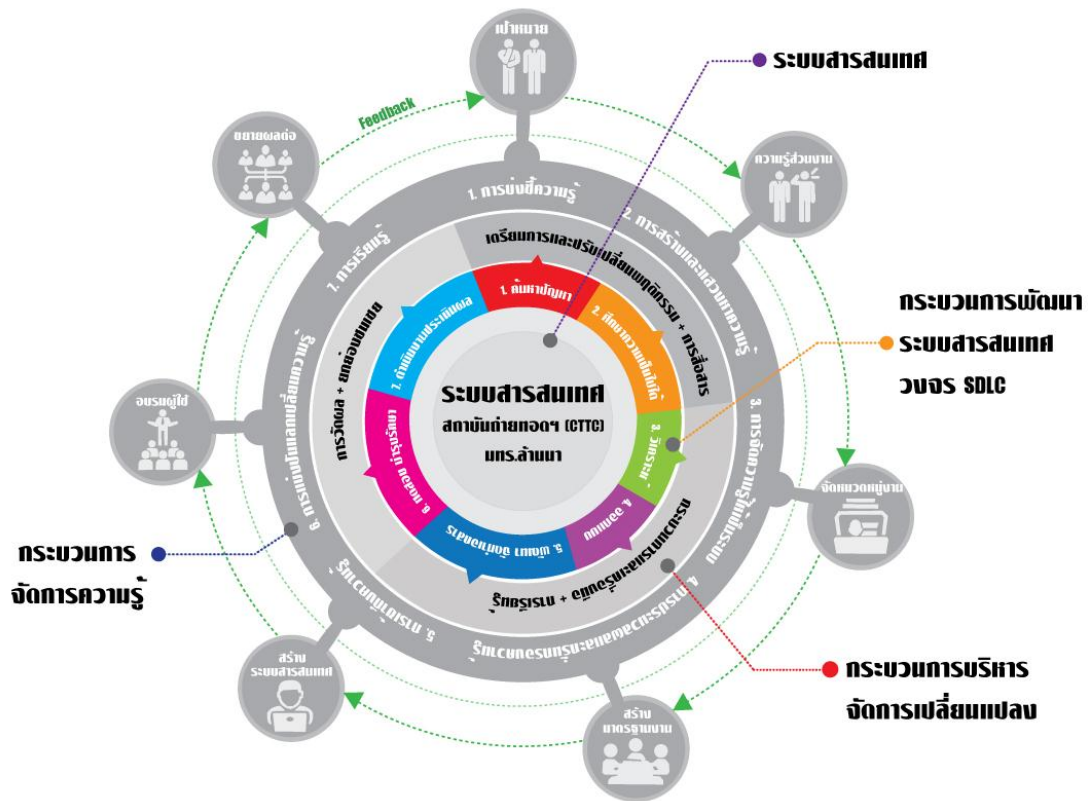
เป้าหมาย

ระบบสารสนเทศ

Feedback

ขยายผลต่อ

ความรู้ส่วนงาน

1. การบ่งชี้ความรู้

2. การสร้างและแสวงหาความรู้

3. การจัดความรู้ให้เป็นระบบ

4. การประมวลและกลั่นกรองความรู้

5. การเข้าถึงความรู้

6. การแบ่งปันแลกเปลี่ยนความรู้

7. การเรียนรู้

เตรียมการและปรับเปลี่ยนพฤติกรรม + การสื่อสาร

การวัดผล + ยกย่องชมเชย

เครื่องมือ + กระบวนการ

1. ค้นหาปัญหา

2. ศึกษาความเป็นไปได้

3. วิเคราะห์

4. ออกแบบ

5. พัฒนาระบบ

6. ทดสอบ ติดตั้ง

7. บำรุงรักษาประเมินผล

ระบบสารสนเทศ
สถาบันถ่ายทอดฯ (CTTC)
มทร.ล้านนา

กระบวนการพัฒนา
ระบบสารสนเทศ
วงจร SDLC

อบรมผู้ใช้

จัดหมวดหมู่งาน

กระบวนการ
จัดการความรู้

สร้าง
ระบบสารสนเทศ

สร้าง
มาตรฐานงาน

กระบวนการบริหาร
จัดการเปลี่ยนแปลง